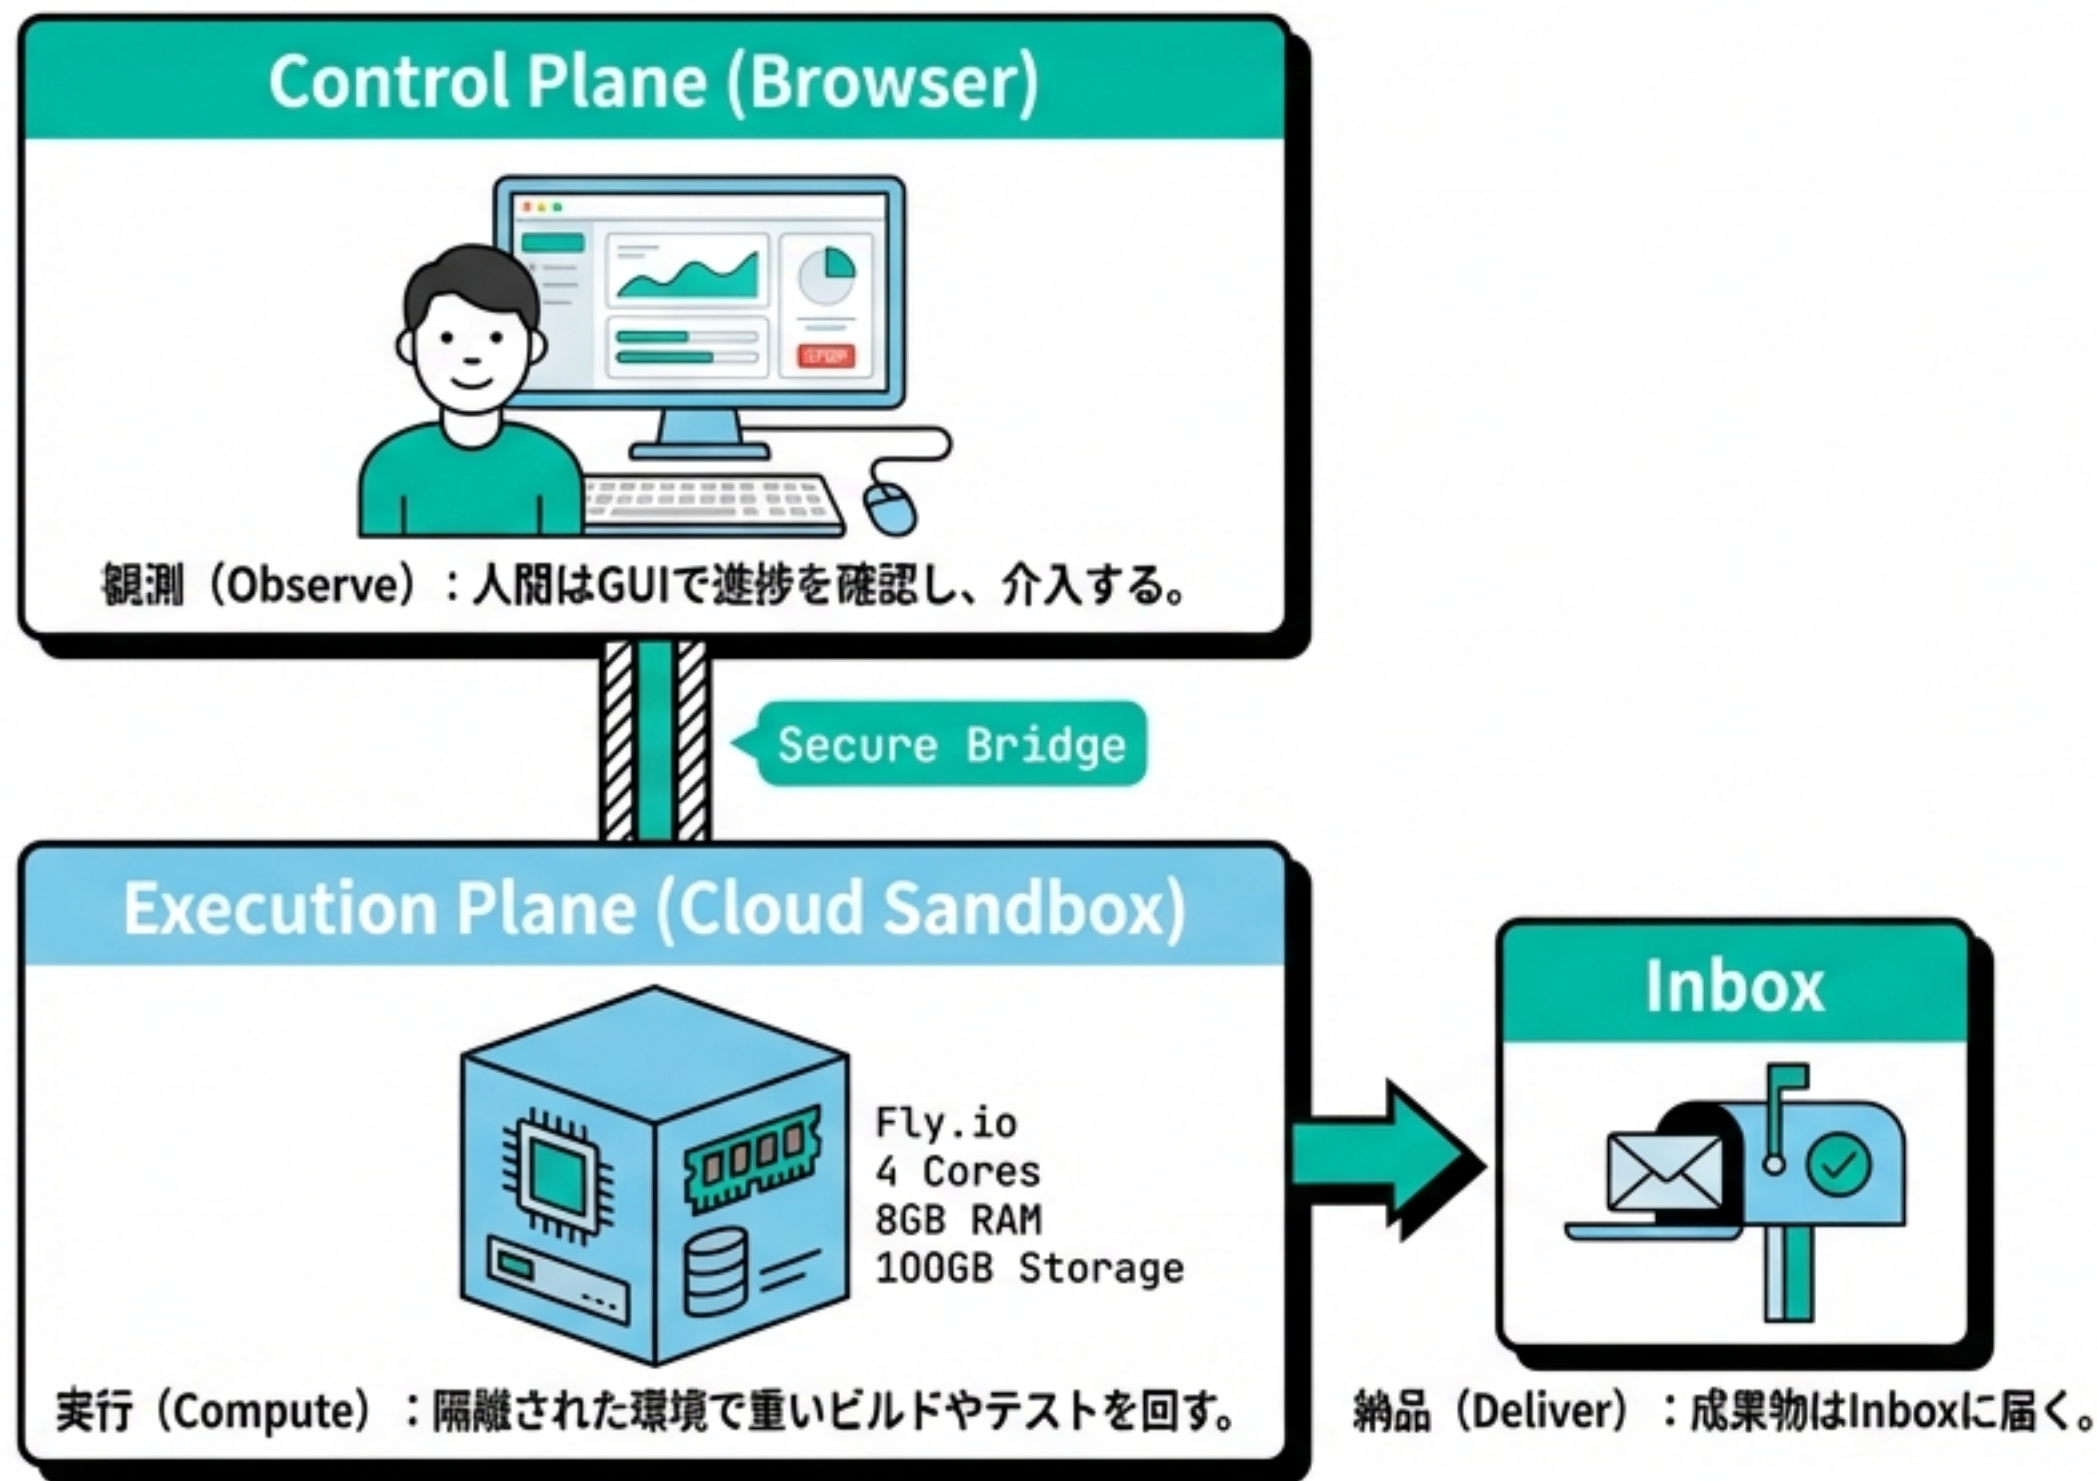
Control Plane (Browser)

ERROR

観測（Observe）：人間はGUIで進捗を確認し、介入する。

Secure Bridge

Execution Plane (Cloud Sandbox)

Fly.io
4 Cores
8GB RAM
100GB Storage

実行（Compute）：隔離された環境で重いビルドやテストを回す。

Inbox

納品（Deliver）：成果物はInboxに届く。